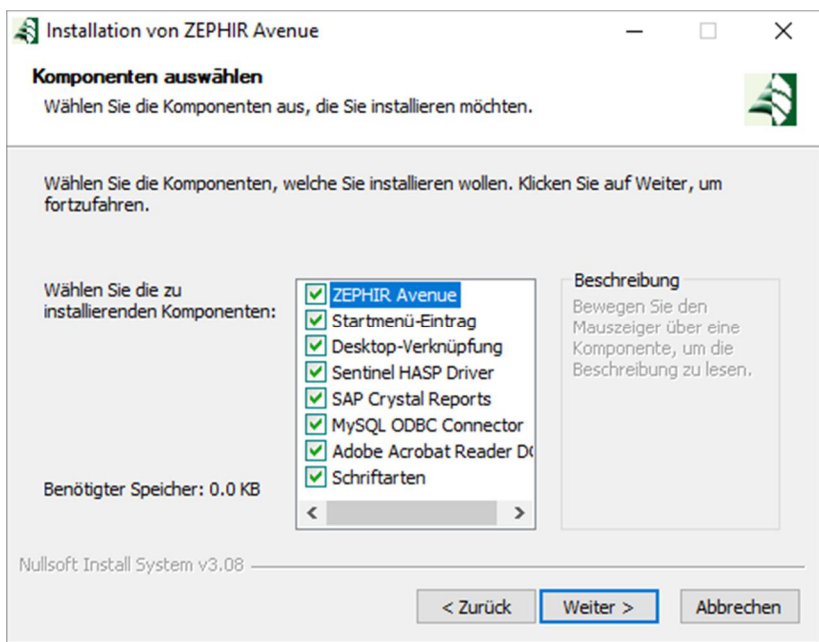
Installation von ZEPHIR Avenue

Komponenten auswählen
Wählen Sie die Komponenten aus, die Sie installieren möchten.

Wählen Sie die Komponenten, welche Sie installieren wollen. Klicken Sie auf Weiter, um fortzufahren.

Wählen Sie die zu installierenden Komponenten:

ZEPHIR Avenue
Startmenü-Eintrag
Desktop-Verknüpfung
Sentinel HASP Driver
SAP Crystal Reports
MySQL ODBC Connector
Adobe Acrobat Reader D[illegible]
Schriftarten

Beschreibung
Bewegen Sie den Mauszeiger über eine Komponente, um die Beschreibung zu lesen.

Benötigter Speicher: 0.0 KB

Nullsoft Install System v3.08

< Zurück
Weiter >
Abbrechen